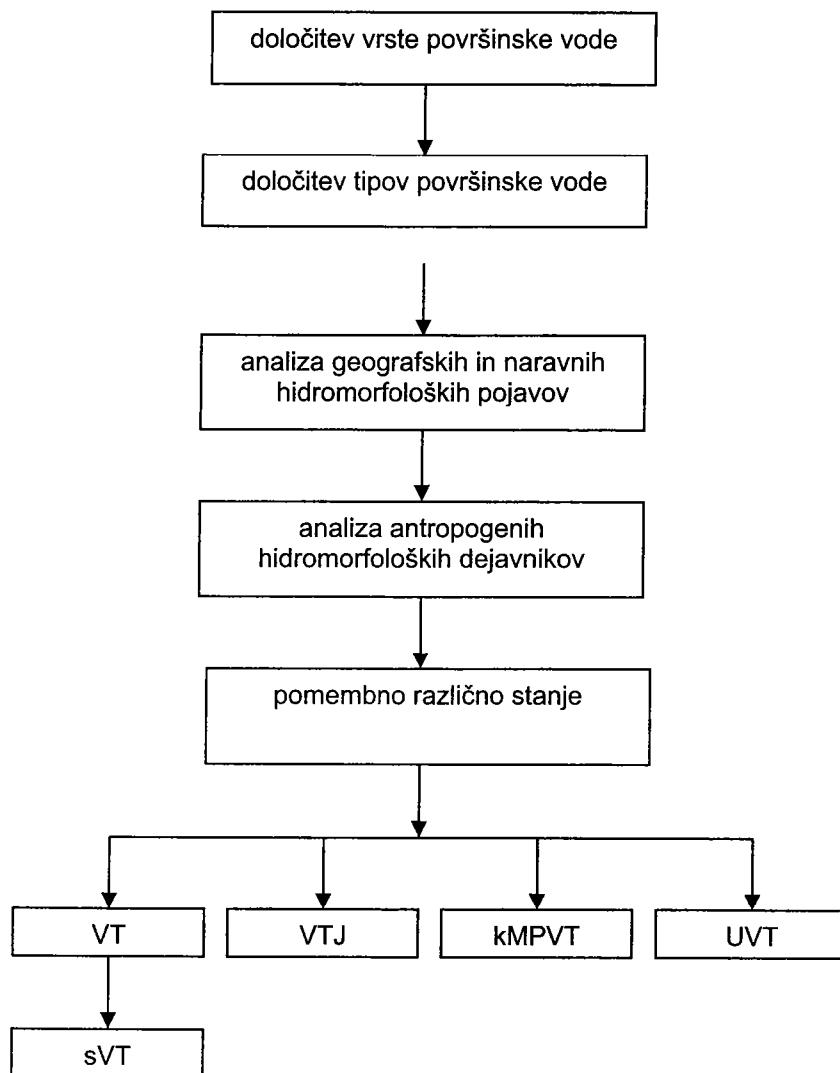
določitev vrste površinske vode

določitev tipov površinske vode

analiza geografskih in naravnih hidromorfoloških pojavov

analiza antropogenih hidromorfoloških dejavnikov

pomembno različno stanje

VT

VTJ

kMPVT

UVT

sVT